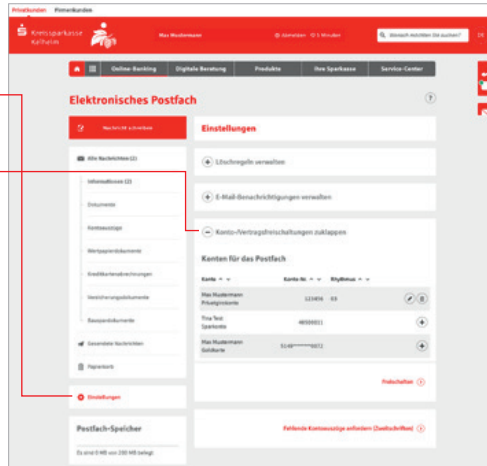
Privatkunden Firmenkunden

Kreissparkasse Kaltenkirchen

Max Mustermann

Abmelden 5 Minuten

Wonach möchten Sie suchen?

Online-Banking Digitale Beratung Produkte Ihre Sparkasse Service-Center

Elektronisches Postfach

?

Nachricht an Berater

Alle Nachrichten (2)

Informationen (2)

Dokumente

Kontoauszüge

Wertpapierdokumente

Kreditkartenabrechnungen

Versicherungsdokumente

Bausparddokumente

Gesendete Nachrichten

Papierkorb

Einstellungen

Postfach-Speicher

Es sind 0 MB von 200 MB belegt

Einstellungen

Löschregeln verwalten

E-Mail-Benachrichtigungen verwalten

Konto-/Vertragsfreischaltungen zuklappen

Konten für das Postfach

| Konto | Konto-Nr. | Rhythmus |
|---|---|---|
| Max Mustermann Privatgirokonto | 123456 | K8 |
| Tina Test Sparkonto | 48569811 | |
| Max Mustermann Goldkarte | 5149********9872 | |

Freischalten

Fehlende Kontoauszüge anfordern (Zweitschriften)